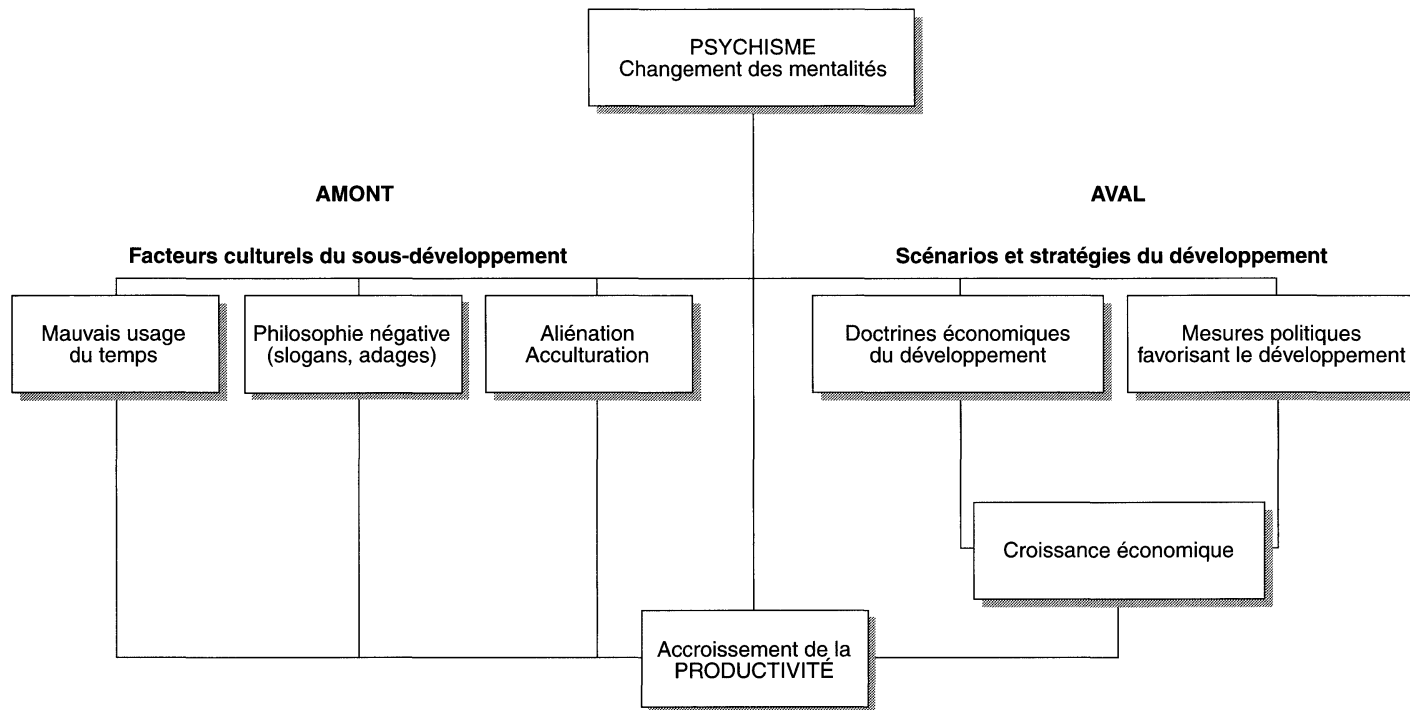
PSYCHISME
Changement des mentalités

AMONT

AVAL

Facteurs culturels du sous-développement

Scénarios et stratégies du développement

Mauvais usage du temps

Philosophie négative (slogans, adages)

Aliénation Acculturation

Doctrines économiques du développement

Mesures politiques favorisant le développement

Croissance économique

Accroissement de la PRODUCTIVITÉ